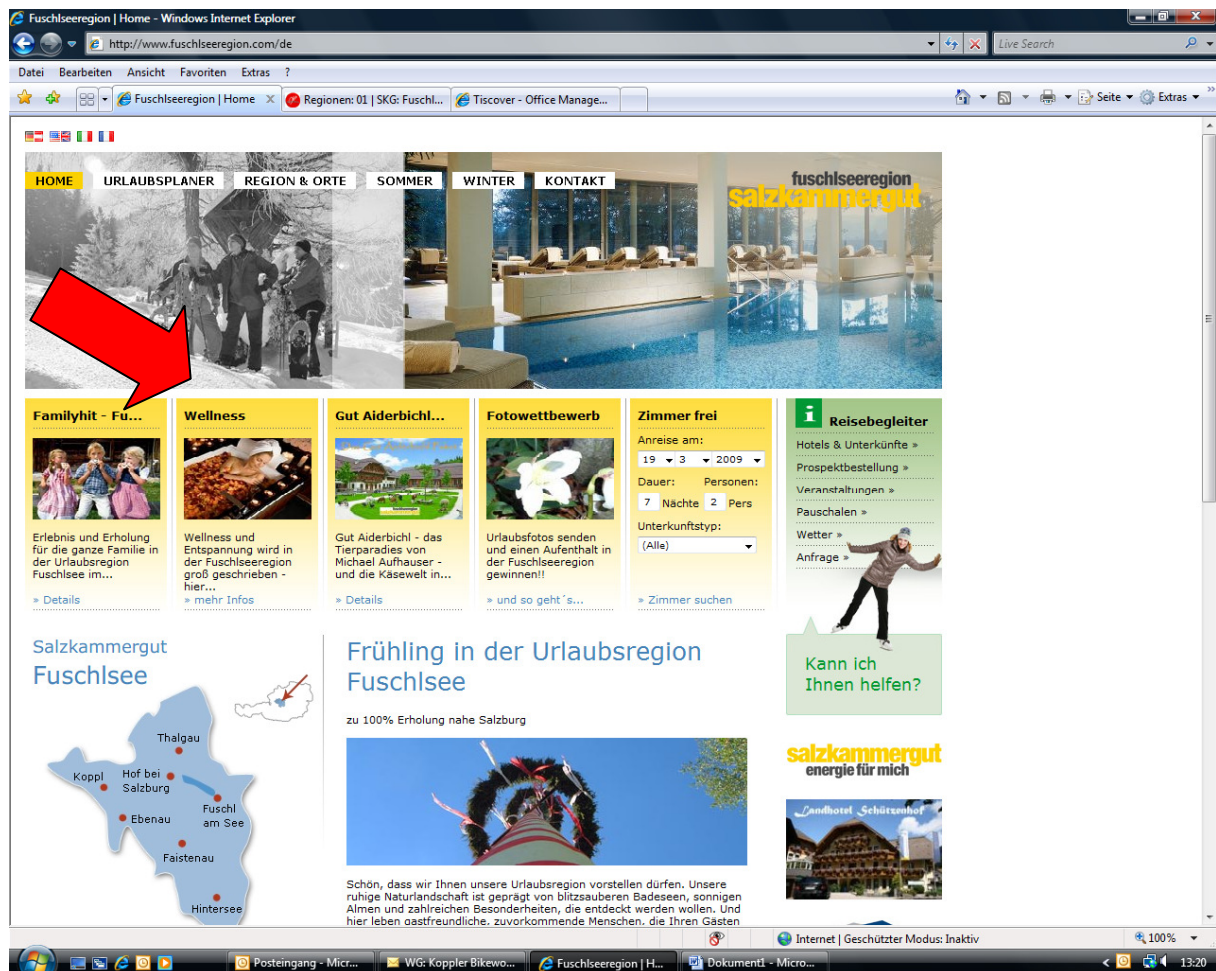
Fuschlseeregion | Home - Windows Internet Explorer

http://www.fuschlseeregion.com/de

Live Search

Datei Bearbeiten Ansicht Favoriten Extras ?

Fuschlseeregion | Home | Regionen: 01 | SKG: Fuschl... | Tiscover - Office Manage...

Seite ▾ Extras ▾

HOME URLAUBSPLANER REGION & ORTE SOMMER WINTER KONTAKT

fuschlseeregion salzkammergut

Familyhit - Fu...

Erlebnis und Erholung für die ganze Familie in der Urlaubsregion Fuschlsee im...

» Details

Wellness

Wellness und Entspannung wird in der Fuschlseeregion groß geschrieben - hier...

» mehr Infos

Gut Aiderbichl...

Gut Aiderbichl - das Tierparadies von Michael Aufhauser - und die Käsewelt in...

» Details

Fotowettbewerb

Urlaubsfotos senden und einen Aufenthalt in der Fuschlseeregion gewinnen!!

» und so geht´s...

Zimmer frei

Anreise am:

19 3 2009

Dauer: Personen:

7 Nächte 2 Pers

Unterkunftstyp:

(Alle)

» Zimmer suchen

Reisebegleiter

Hotels & Unterkünfte »

Prospektbestellung »

Veranstaltungen »

Pauschalen »

Wetter »

Anfrage »

Kann ich Ihnen helfen?

Salzkammergut

Fuschlsee

Thalgau

Koppl

Hof bei Salzburg

Ebenau

Fuschl am See

Faistenau

Hintersee

Frühling in der Urlaubsregion Fuschlsee

zu 100% Erholung nahe Salzburg

Schön, dass wir Ihnen unsere Urlaubsregion vorstellen dürfen. Unsere ruhige Naturlandschaft ist geprägt von blitzsauberen Badeseen, sonnigen Almen und zahlreichen Besonderheiten, die entdeckt werden wollen. Und hier leben gastfreundliche, zuvorkommende Menschen, die Ihren Gästen

salzkammergut energie für mich

Landhotel Schützenhof

Internet | Geschützter Modus: Inaktiv

100%

Posteingang - Micr... | WG: Koppler Bikewo... | Fuschlseeregion | H... | Dokument1 - Micro...

13:20